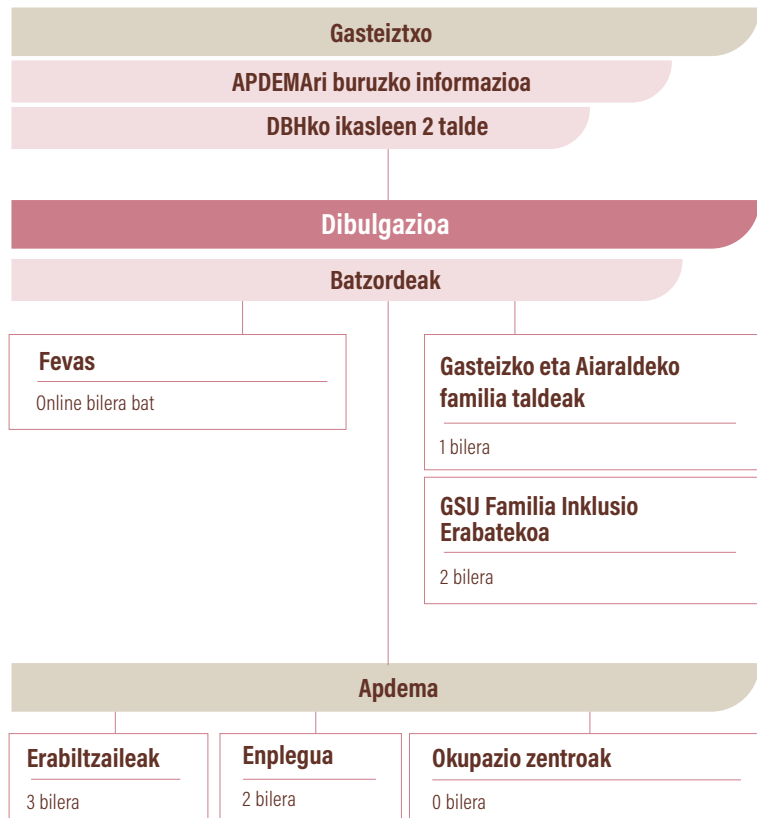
Gasteiztxo

APDEMAri buruzko informazioa

DBHko ikasleen 2 talde

Dibulgazioa

Batzordeak

Fevas

Online bilera bat

Gasteizko eta Aiaraldeko familia taldeak

1 bilera

GSU Familia Inklusio Erabatekoa

2 bilera

Apdema

Erabiltzaileak

3 bilera

Enplegua

2 bilera

Okupazio zentroak

0 bilera